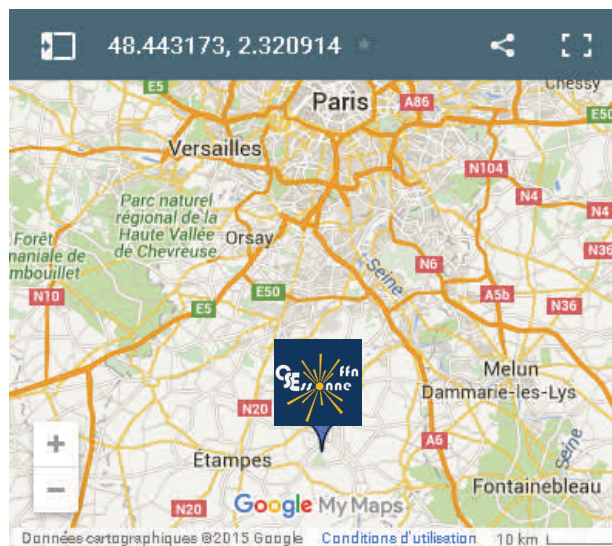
48.443173, 2.320914

Chessy

E5

Paris

A86

Versailles

N104

N4

N4

Parc naturel régional de la Haute Vallée de Chevreuse

Orsay

Forêt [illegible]aniale de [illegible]mbouillet

N10

E5

E50

Seine

N6

A5b

N36

CSEssonne ffn

Melun

Dammarie-les-Lys

N20

A6

Seine

Etampes

Fontainebleau

N20

+

−

Google My Maps

Données cartographiques ©2015 Google

Conditions d'utilisation

10 km